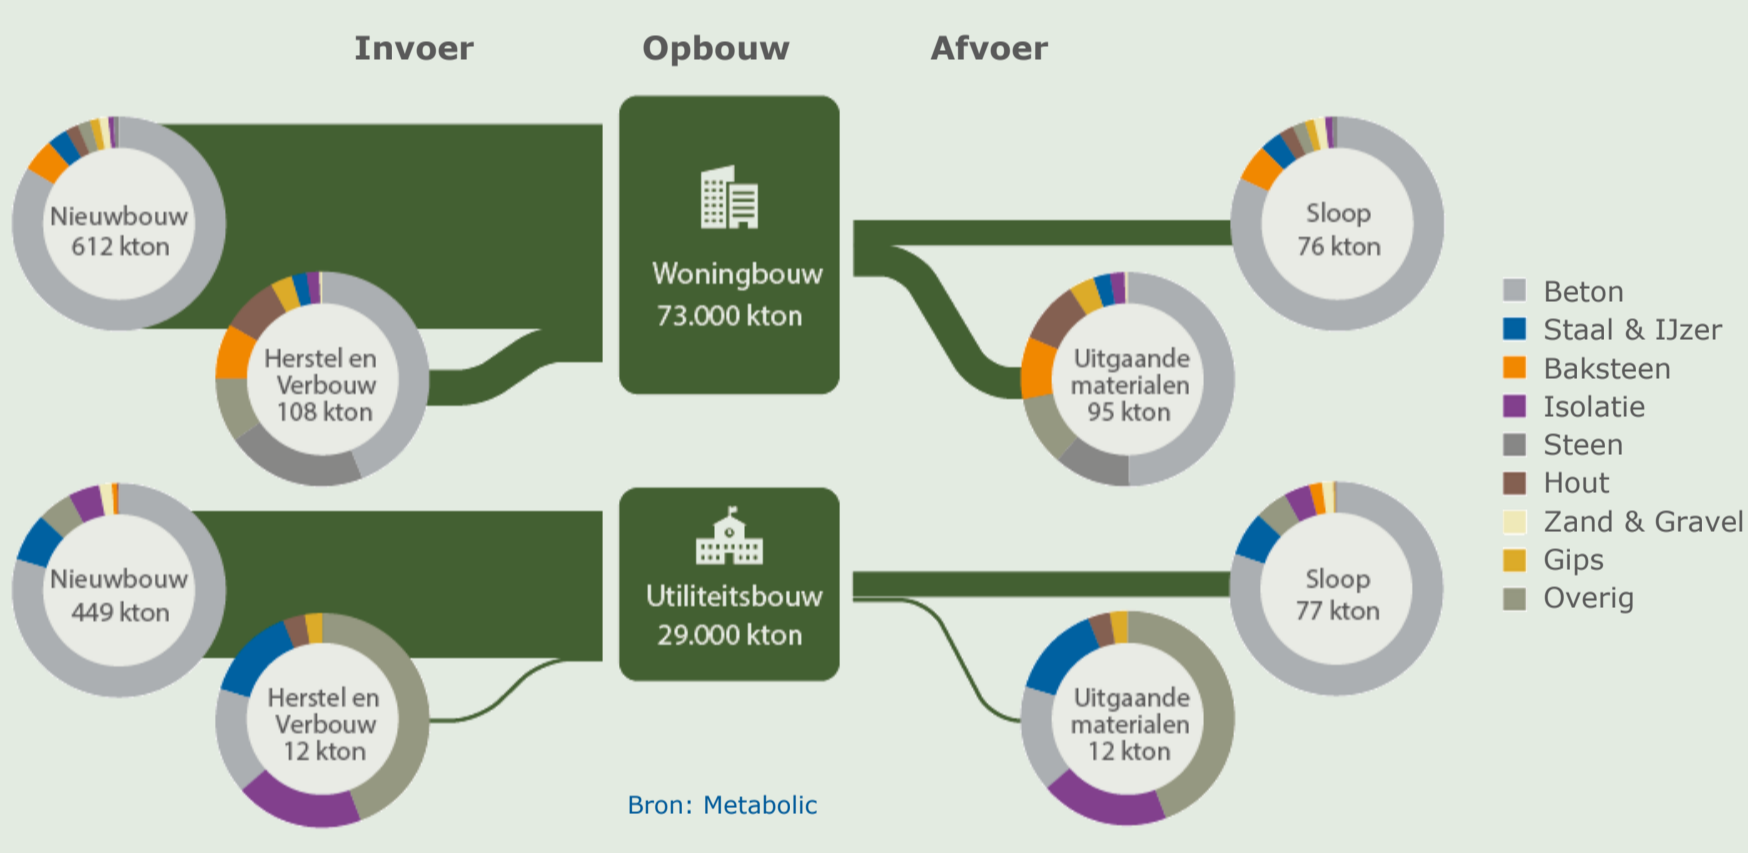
Invoer

Opbouw

Afvoer

Nieuwbouw 612 kton

Herstel en Verbouw 108 kton

Woningbouw 73.000 kton

Sloop 76 kton

Uitgaande materialen 95 kton

Nieuwbouw 449 kton

Herstel en Verbouw 12 kton

Utiliteitsbouw 29.000 kton

Sloop 77 kton

Uitgaande materialen 12 kton

Beton
Staal & IJzer
Baksteen
Isolatie
Steen
Hout
Zand & Gravel
Gips
Overig

Bron: Metabolic